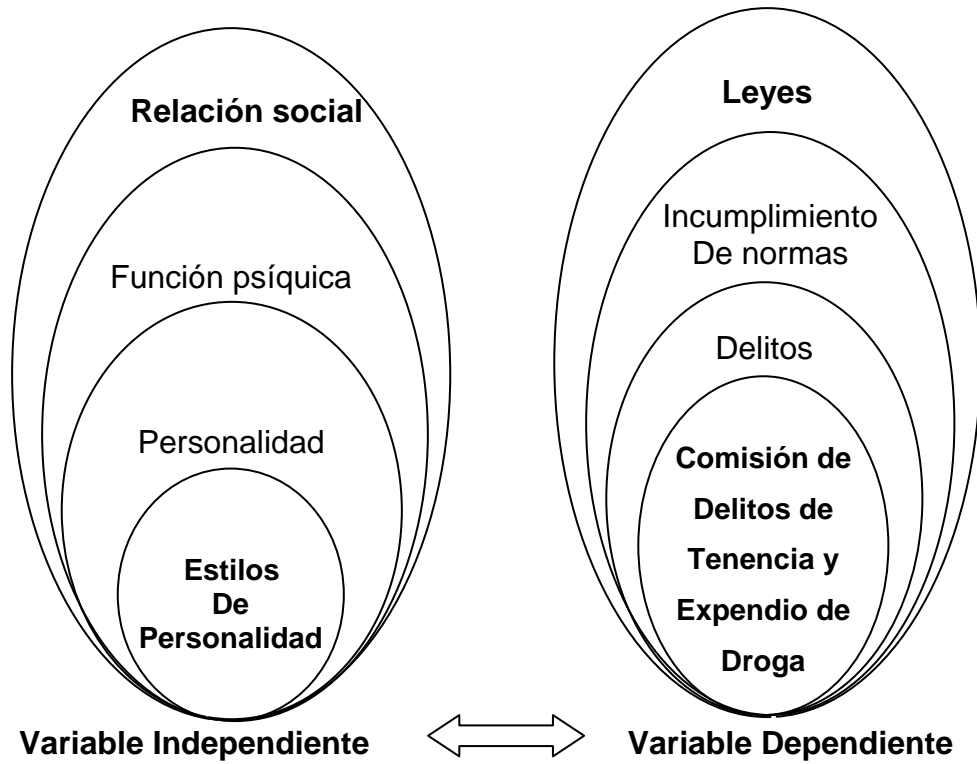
Relación social

Función psíquica

Personalidad

Estilos De Personalidad

Variable Independiente

Leyes

Incumplimiento De normas

Delitos

Comisión de Delitos de Tenencia y Expendio de Droga

Variable Dependiente